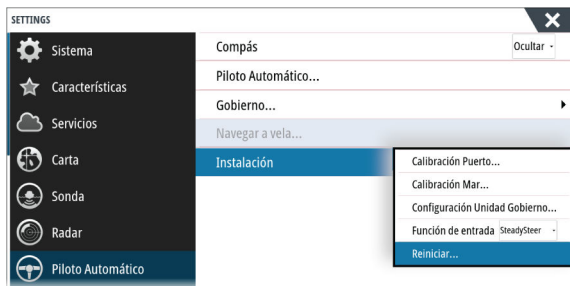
SETTINGS

Sistema
Características
Servicios
Carta
Sonda
Radar
Piloto Automático

Compás
Ocultar
Piloto Automático...
Gobierno...
Navegar a vela...
Instalación

Calibración Puerto...
Calibración Mar...
Configuración Unidad Gobierno...
Función de entrada
SteadySteer
Reiniciar...